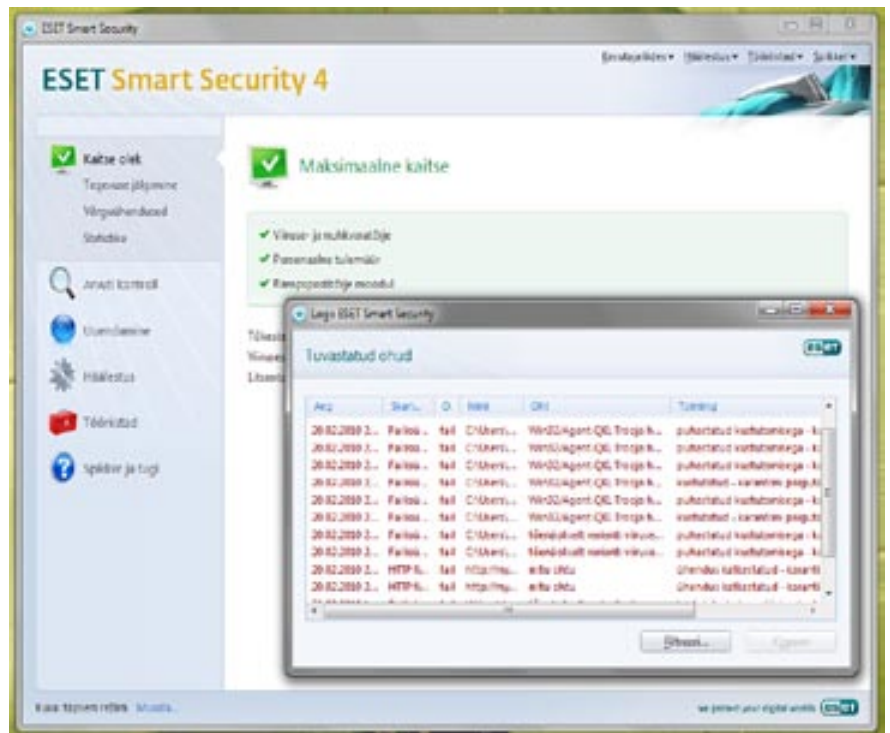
ESET Smart Security

Kasutajaliides▾ Häälestus▾ Tööriistad▾ Spikker▾

ESET Smart Security 4

Kaitse olek
Tegevuse jälgimine
Võrguühendused
Statistika

Arvuti kontroll
Uuendamine
Häälestus
Tööriistad
Spikker ja tugi

Maksimaalne kaitse

✔ Viiruse- ja nuhkvaratõrje
✔ Personaalne tulemüür
✔ Rämpspostitõrje moodul

Tõlkesti
Viimane
Litsents

Logi ESET Smart Security

Tuvastatud ohud

ESET

| Aeg | Skann... | O.. | Nimi | Oht | Toiming |
|---|---|---|---|---|---|
| 20.02.2010 2... | Failisü... | fail | C:\Users\... | Win32/Agent.QXL Trooja h... | puhastatud kustutamisega - k... |
| 20.02.2010 2... | Failisü... | fail | C:\Users\... | Win32/Agent.QXL Trooja h... | puhastatud kustutamisega - k... |
| 20.02.2010 2... | Failisü... | fail | C:\Users\... | Win32/Agent.QXL Trooja h... | puhastatud kustutamisega - k... |
| 20.02.2010 2... | Failisü... | fail | C:\Users\... | Win32/Agent.QXL Trooja h... | kustutatud - karantiini paigut... |
| 20.02.2010 2... | Failisü... | fail | C:\Users\... | Win32/Agent.QXL Trooja h... | puhastatud kustutamisega - k... |
| 20.02.2010 2... | Failisü... | fail | C:\Users\... | Win32/Agent.QXL Trooja h... | kustutatud - karantiini paigut... |
| 20.02.2010 2... | Failisü... | fail | C:\Users\... | Mitmeid võimalikke viiruse... | puhastatud kustutamisega - k... |
| 20.02.2010 2... | Failisü... | fail | C:\Users\... | Mitmeid võimalikke viiruse... | puhastatud kustutamisega - k... |
| 20.02.2010 2... | HTTP fi... | fail | http://mp... | eelu ohtu | Ühendus katkestatud - karanti |
| 20.02.2010 2... | HTTP fi... | fail | http://mp... | eelu ohtu | Ühendus katkestatud - karanti |

Filtreeri... Kopeeri

Kuva: Tegevusrežiim: Muuda...

we protect your digital worlds ESET